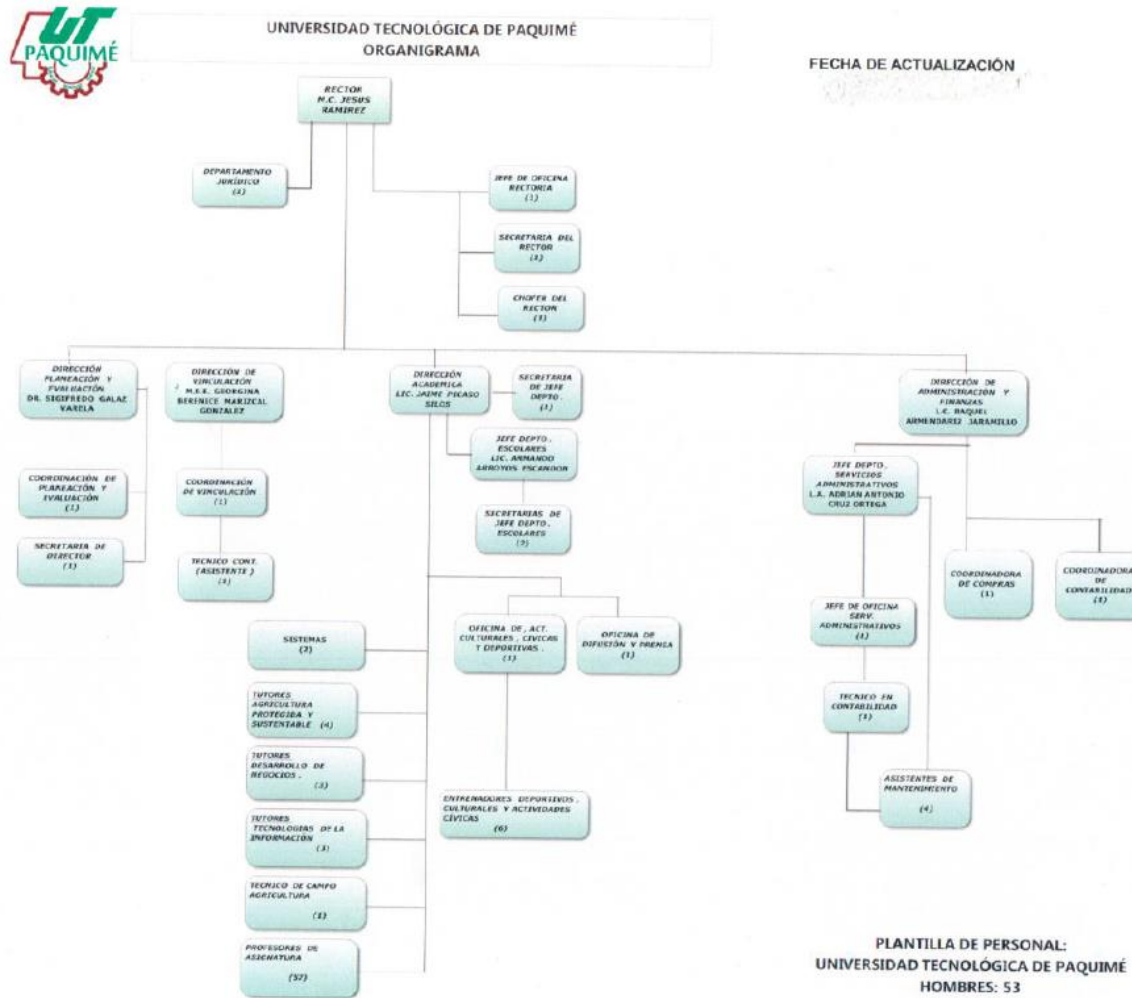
UT PAQUIMÉ

UNIVERSIDAD TECNOLÓGICA DE PAQUIMÉ
ORGANIGRAMA

FECHA DE ACTUALIZACIÓN
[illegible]

RECTOR
M.C. JESUS RAMIREZ

DEPARTAMENTO JURÍDICO
(1)

JEFE DE OFICINA RECTORIA
(1)

SECRETARIA DEL RECTOR
(1)

CHOFER DEL RECTOR
(1)

DIRECCIÓN PLANEACIÓN Y EVALUACIÓN
DR. SIGIFREDO GALAZ VARELA

COORDINACIÓN DE PLANEACIÓN Y EVALUACIÓN
(1)

SECRETARIA DE DIRECTOR
(1)

DIRECCIÓN DE VINCULACIÓN
M.E.E. GEORGINA BERENICE MARISCAL GONZALEZ

COORDINACIÓN DE VINCULACIÓN
(1)

TECNICO CONT. (ASISTENTE)
(1)

DIRECCIÓN ACADEMICA
LIC. JAIME PICASO SILOS

SECRETARIA DE JEFE DEPTO.
(1)

JEFE DEPTO. ESCOLARES
LIC. ARMANDO ARROYOS ESCANDON

SECRETARIAS DE JEFE DEPTO. ESCOLARES
(2)

SISTEMAS
(2)

TUTORES AGRICULTURA PROTEGIDA Y SUSTENTABLE (4)

TUTORES DESARROLLO DE NEGOCIOS.
(3)

TUTORES TECNOLOGIAS DE LA INFORMACIÓN
(3)

TECNICO DE CAMPO AGRICULTURA
(1)

PROFESORES DE ASIGNATURA
(57)

OFICINA DE ACT. CULTURALES, CIVICAS Y DEPORTIVAS.
(1)

OFICINA DE DIFUSIÓN Y PRENSA
(1)

ENTRENADORES DEPORTIVOS, CULTURALES Y ACTIVIDADES CÍVICAS
(6)

DIRECCIÓN DE ADMINISTRACIÓN Y FINANZAS
L.C. RAQUEL ARMENDARIZ JARAMILLO

JEFE DEPTO. SERVICIOS ADMINISTRATIVOS
L.A. ADRIAN ANTONIO CRUZ ORTEGA

JEFE DE OFICINA SERV. ADMINISTRATIVOS
(1)

TECNICO EN CONTABILIDAD
(1)

ASISTENTES DE MANTENIMIENTO
(4)

COORDINADORA DE COMPRAS
(1)

COORDINADORA DE CONTABILIDAD
(1)

PLANTILLA DE PERSONAL:
UNIVERSIDAD TECNOLÓGICA DE PAQUIMÉ
HOMBRES: 53